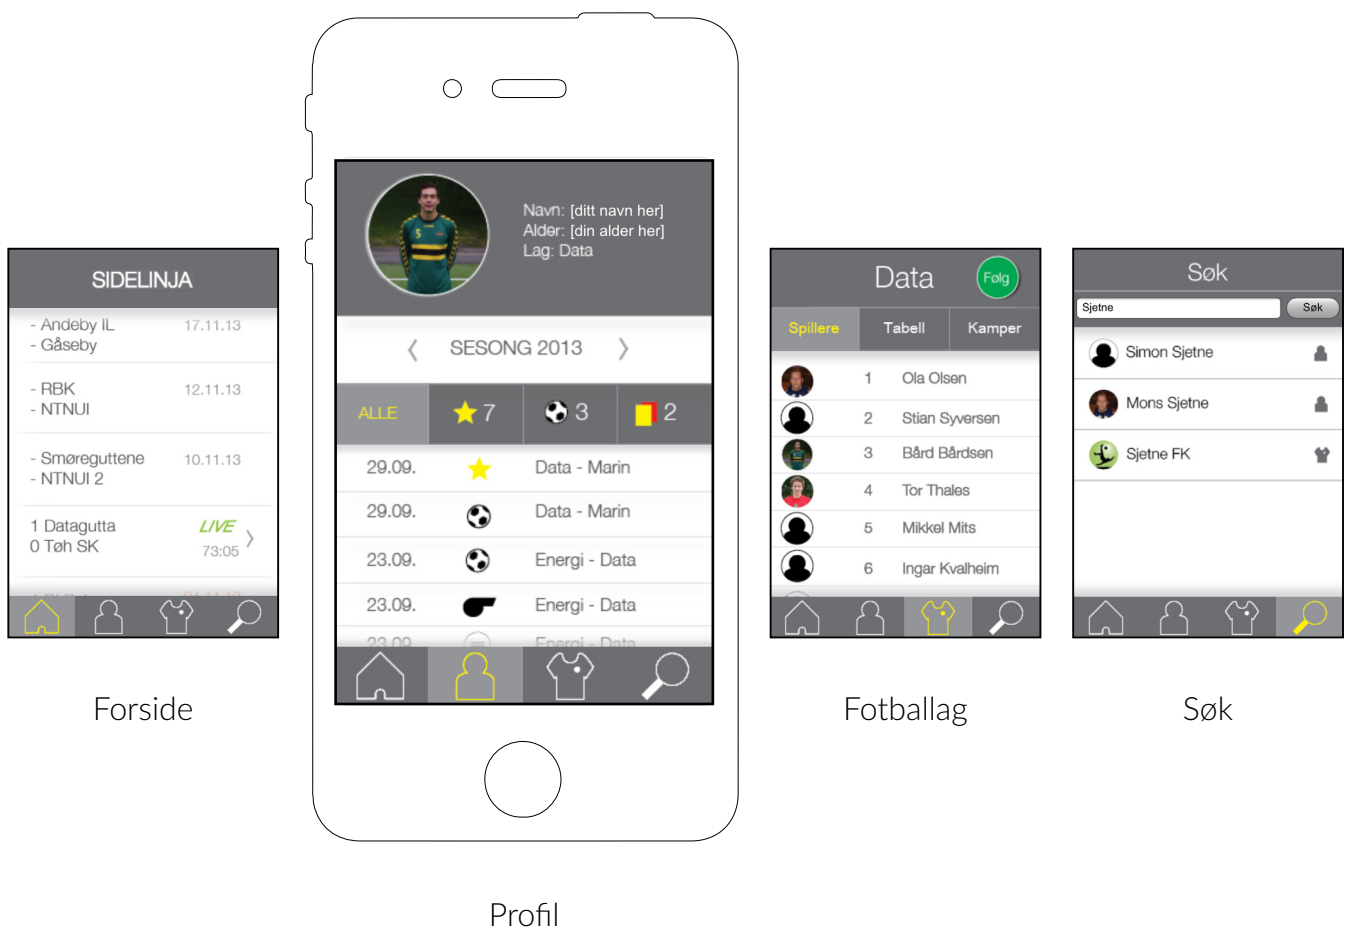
SIDELINJA

- Andeby IL
- Gåseby
17.11.13

- RBK
- NTNUI
12.11.13

- Smøreguttene
- NTNUI 2
10.11.13

1 Datagutta
0 Tøh SK
LIVE
73:05

Forside

Navn: [ditt navn her]
Alder: [din alder her]
Lag: Data

SESONG 2013

| ALLE | 7 | 3 | 2 |
|---|---|---|---|

| 29.09. | Data - Marin |
|---|---|
| 29.09. | Data - Marin |
| 23.09. | Energi - Data |
| 23.09. | Energi - Data |
| 23.09. | Energi - Data |

Profil

Data
Følg

| Spillere | Tabell | Kamper |
|---|---|---|

| 1 | Ola Olsen |
|---|---|
| 2 | Stian Syversen |
| 3 | Bård Bårdsen |
| 4 | Tor Thales |
| 5 | Mikkel Mits |
| 6 | Ingar Kvalheim |

Fotballag

Søk
Sjetne
Søk
Simon Sjetne
Mons Sjetne
Sjetne FK

Søk